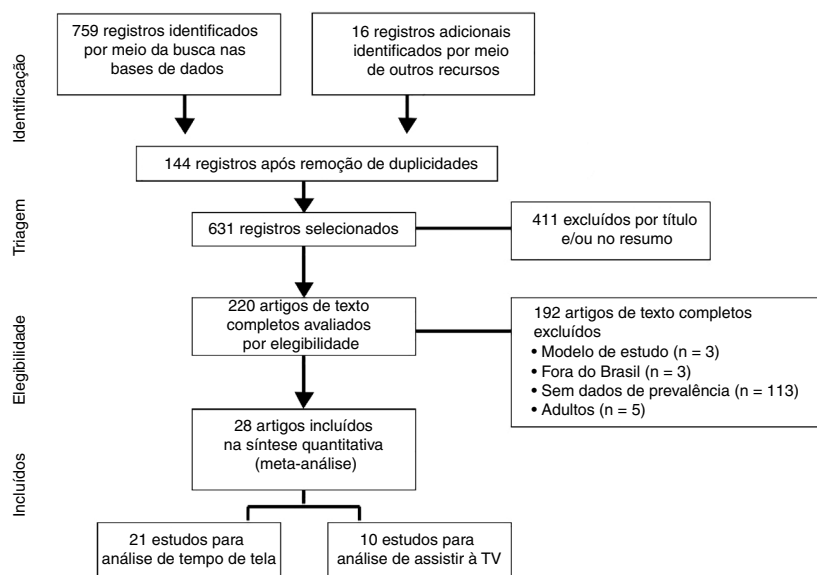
Identificação

759 registros identificados por meio da busca nas bases de dados

16 registros adicionais identificados por meio de outros recursos

144 registros após remoção de duplicidades

Triagem

631 registros selecionados

411 excluídos por título e/ou no resumo

Elegibilidade

220 artigos de texto completos avaliados por elegibilidade

192 artigos de texto completos excluídos
• Modelo de estudo (n = 3)
• Fora do Brasil (n = 3)
• Sem dados de prevalência (n = 113)
• Adultos (n = 5)

Incluídos

28 artigos incluídos na síntese quantitativa (meta-análise)

21 estudos para análise de tempo de tela

10 estudos para análise de assistir à TV